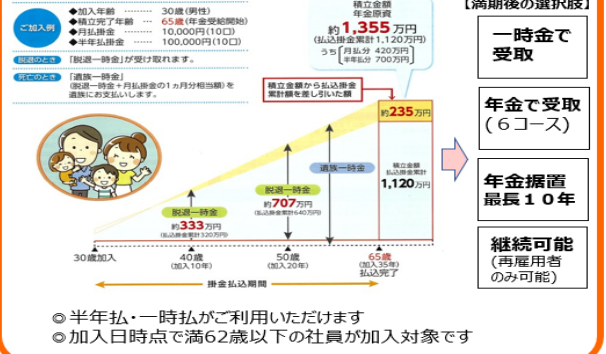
ご加入例
◆加入年齢 ……… 30歳(男性)
◆積立完了年齢 … 65歳(年金受給開始)
◆月払掛金 ……… 10,000円(10口)
◆半年払掛金 …… 100,000円(10口)

脱退のとき 「脱退一時金」が受け取れます。

死亡のとき 「遺族一時金」
(脱退一時金+月払掛金の1ヵ月分相当額)を遺族にお支払いします。

積立金額
年金原資
約1,355万円
(払込掛金累計1,120万円)
うち 月払分 420万円
半年払分 700万円

積立金額から払込掛金累計額を差し引いた額

約235万円

積立金額
払込掛金累計
1,120万円

遺族一時金

脱退一時金
約707万円
(払込掛金累計640万円)

脱退一時金
約333万円
(払込掛金累計320万円)

30歳加入
40歳
(加入10年)
50歳
(加入20年)
65歳
(加入35年)
払込完了

掛金払込期間

【満期後の選択肢】

一時金で受取

年金で受取
(6コース)

年金据置
最長10年

継続可能
(再雇用者のみ可能)

◎半年払・一時払がご利用いただけます
◎加入日時点で満62歳以下の社員が加入対象です